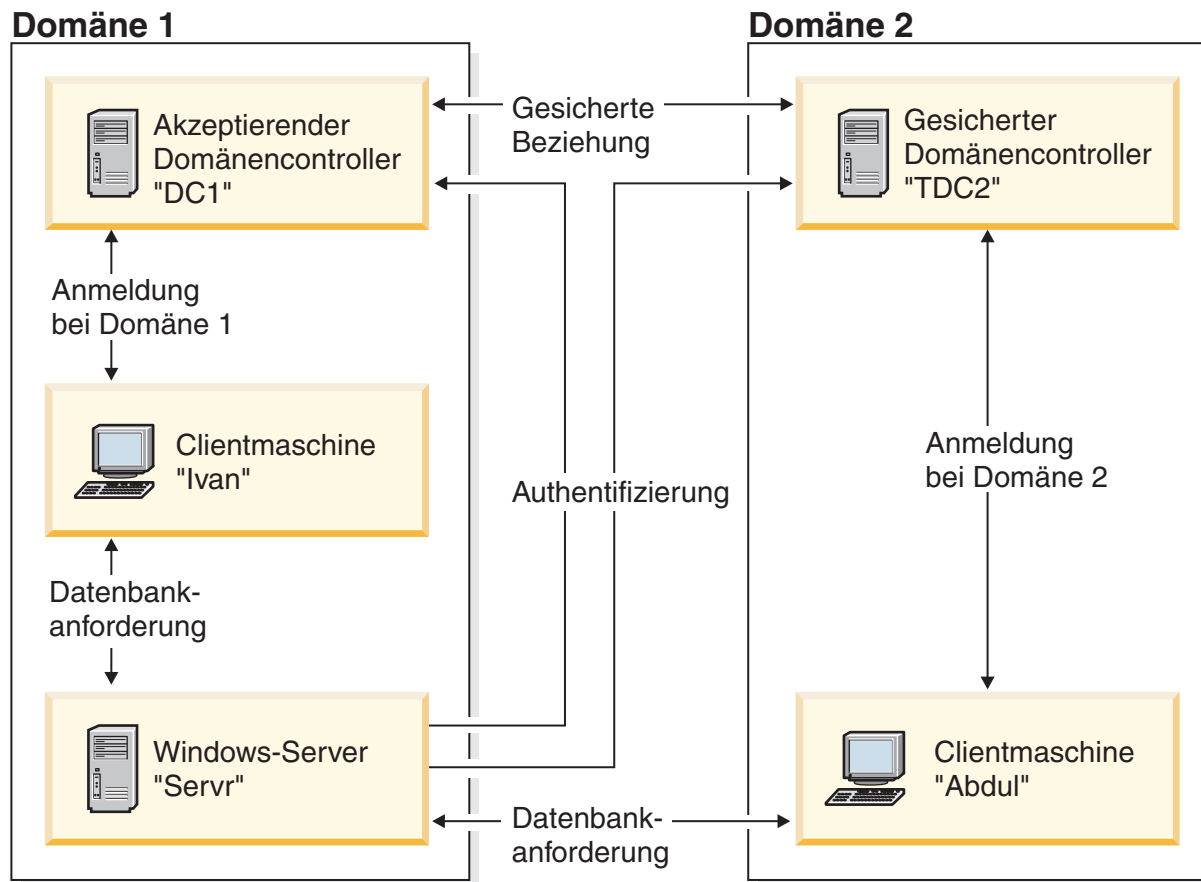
Domäne 1

Domäne 2

Akzeptierender Domänencontroller "DC1"

Gesicherte Beziehung

Gesicherter Domänencontroller "TDC2"

Anmeldung bei Domäne 1

Clientmaschine "Ivan"

Authentifizierung

Anmeldung bei Domäne 2

Datenbankanforderung

Windows-Server "Servr"

Clientmaschine "Abdul"

Datenbankanforderung